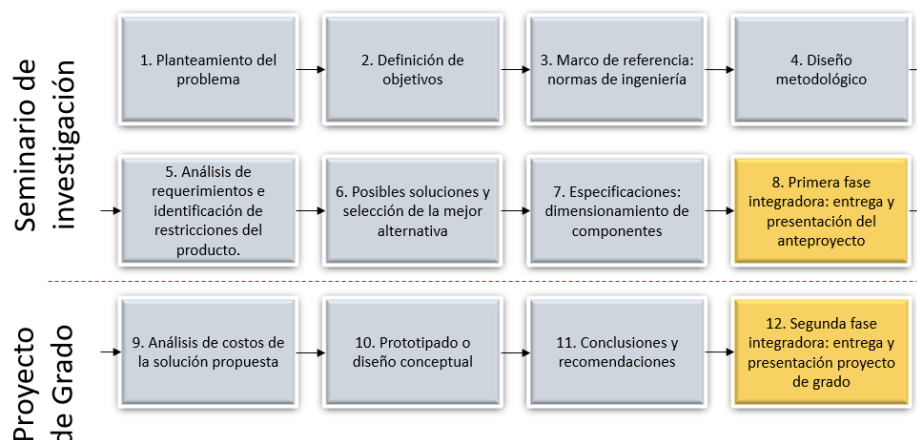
Seminario de investigación

1. Planteamiento del problema

2. Definición de objetivos

3. Marco de referencia: normas de ingeniería

4. Diseño metodológico

5. Análisis de requerimientos e identificación de restricciones del producto.

6. Posibles soluciones y selección de la mejor alternativa

7. Especificaciones: dimensionamiento de componentes

8. Primera fase integradora: entrega y presentación del anteproyecto

Proyecto de Grado

9. Análisis de costos de la solución propuesta

10. Prototipado o diseño conceptual

11. Conclusiones y recomendaciones

12. Segunda fase integradora: entrega y presentación proyecto de grado